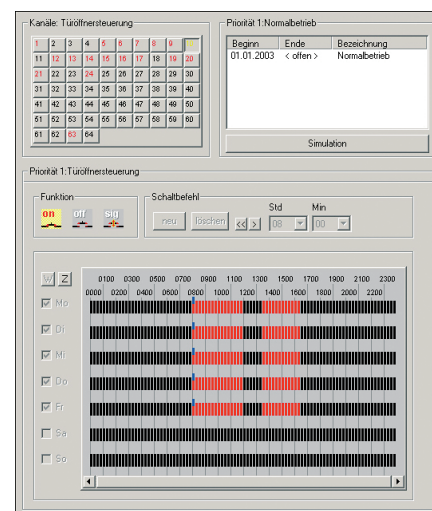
Kanäle: Türöffnersteuerung

| 1 | 2 | 3 | 4 | 5 | 6 | 7 | 8 | 9 | 10 |
|---|---|---|---|---|---|---|---|---|---|
| 11 | 12 | 13 | 14 | 15 | 16 | 17 | 18 | 19 | 20 |
| 21 | 22 | 23 | 24 | 25 | 26 | 27 | 28 | 29 | 30 |
| 31 | 32 | 33 | 34 | 35 | 36 | 37 | 38 | 39 | 40 |
| 41 | 42 | 43 | 44 | 45 | 46 | 47 | 48 | 49 | 50 |
| 51 | 52 | 53 | 54 | 55 | 56 | 57 | 58 | 59 | 60 |
| 61 | 62 | 63 | 64 | | | | | | |

Priorität 1:Normalbetrieb

| Beginn | Ende | Bezeichnung |
|---|---|---|
| 01.01.2003 | < offen > | Normalbetrieb |

Simulation

Priorität 1:Türöffnersteuerung

Funktion
on off sig

Schaltbefehl
neu löschen < > Std 08 Min 00

W Z
0100 0300 0500 0700 0900 1100 1300 1500 1700 1900 2100 2300
0000 0200 0400 0600 0800 1000 1200 1400 1600 1800 2000 2200
Mo
Di
Mi
Do
Fr
Sa
So